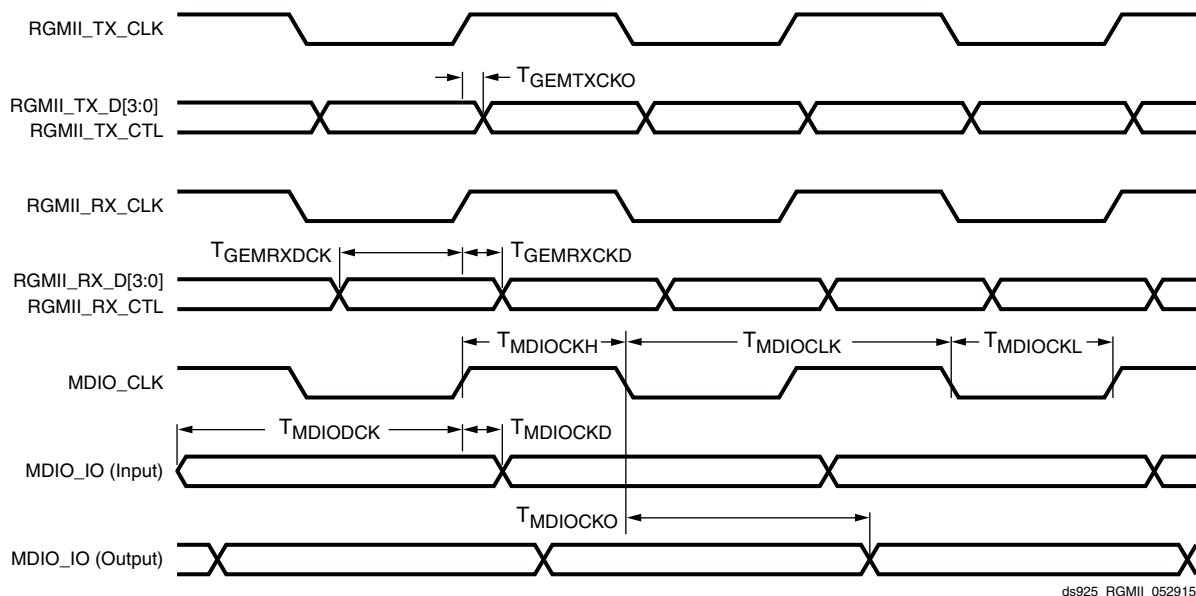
RGMII_TX_CLK

$T_{GEMTXCKO}$

RGMII_TX_D[3:0]
RGMII_TX_CTL

RGMII_RX_CLK

$T_{GEMRXDCK}$ $T_{GEMRXCKD}$

RGMII_RX_D[3:0]
RGMII_RX_CTL

$T_{MDIOCKH}$ $T_{MDIOCLK}$ $T_{MDIOCKL}$

MDIO_CLK

$T_{MDIODCK}$ $T_{MDIOCKD}$

MDIO_IO (Input)

$T_{MDIOCKO}$

MDIO_IO (Output)

ds925_RGMII_052915